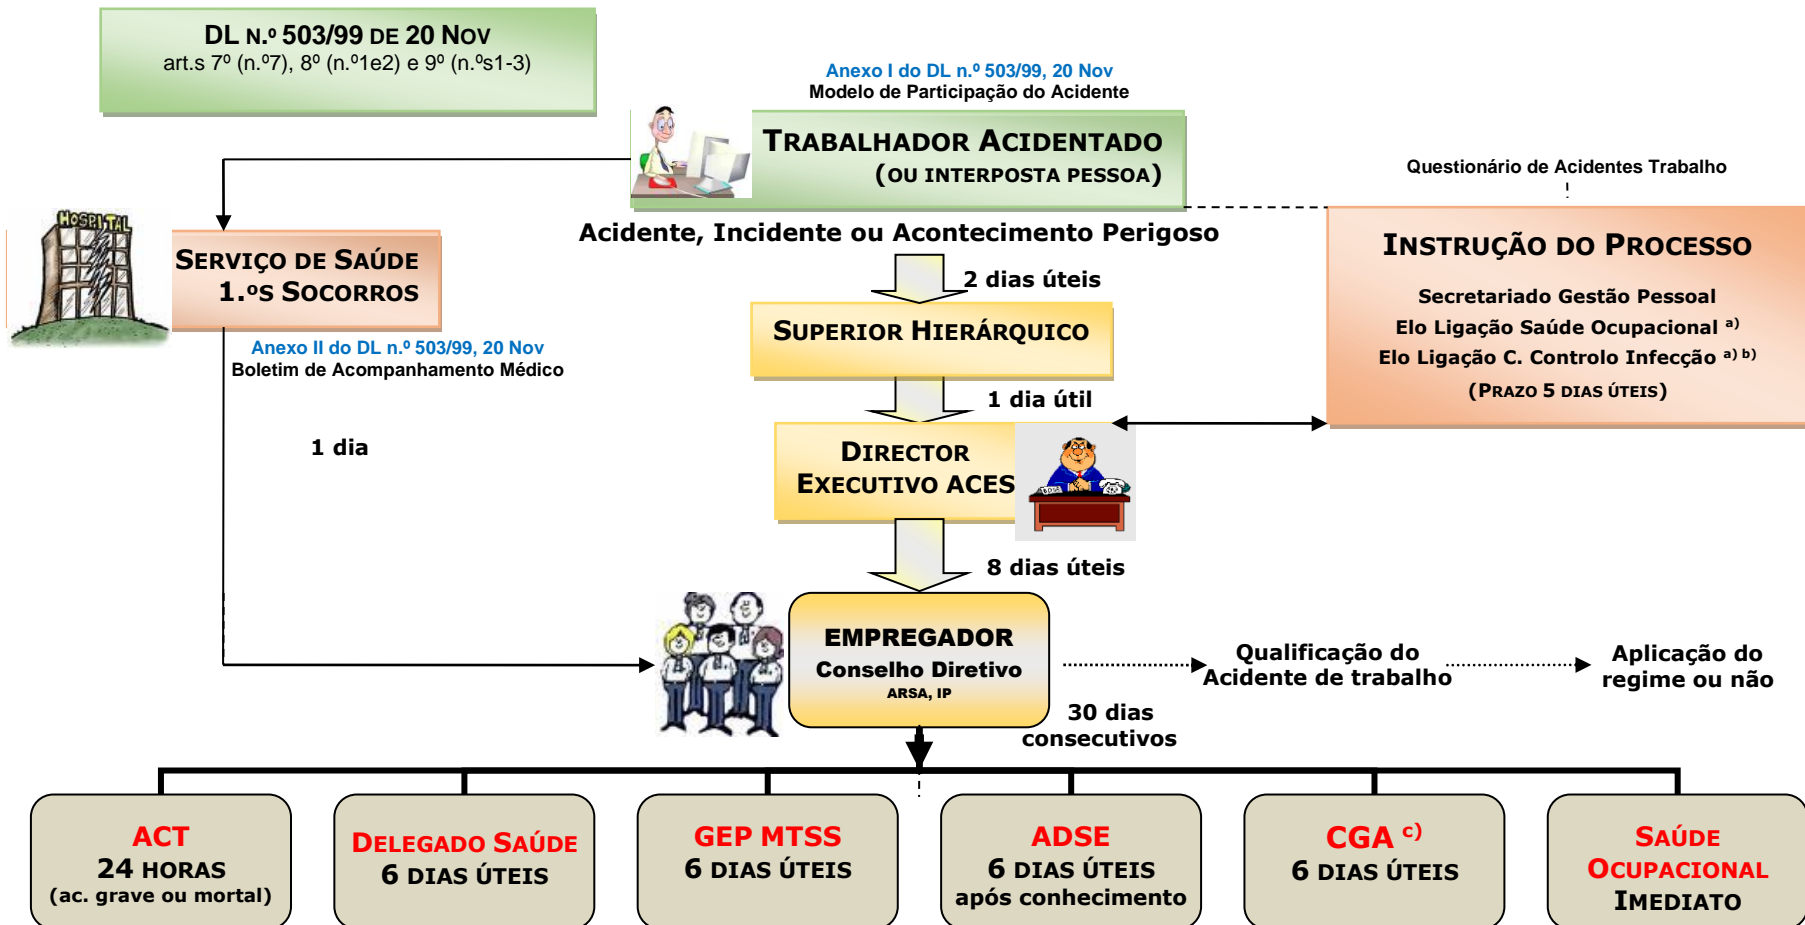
DL N.º 503/99 DE 20 NOV
art.s 7º (n.º7), 8º (n.º1e2) e 9º (n.ºs1-3)

Anexo I do DL n.º 503/99, 20 Nov
Modelo de Participação do Acidente

TRABALHADOR ACIDENTADO
(OU INTERPOSTA PESSOA)

Questionário de Acidentes Trabalho

HOSPITAL

SERVIÇO DE SAÚDE
1.ºS SOCORROS

Acidente, Incidente ou Acontecimento Perigoso

2 dias úteis

INSTRUÇÃO DO PROCESSO
Secretariado Gestão Pessoal
Elo Ligação Saúde Ocupacional a)
Elo Ligação C. Controlo Infecção a) b)
(PRAZO 5 DIAS ÚTEIS)

SUPERIOR HIERÁRQUICO

Anexo II do DL n.º 503/99, 20 Nov
Boletim de Acompanhamento Médico

1 dia útil

1 dia

DIRECTOR
EXECUTIVO ACES

8 dias úteis

EMPREGADOR
Conselho Diretivo
ARSA, IP

Qualificação do
Acidente de trabalho

Aplicação do
regime ou não

30 dias
consecutivos

ACT
24 HORAS
(ac. grave ou mortal)

DELEGADO SAÚDE
6 DIAS ÚTEIS

GEP MTSS
6 DIAS ÚTEIS

ADSE
6 DIAS ÚTEIS
após conhecimento

CGA c)
6 DIAS ÚTEIS

SAÚDE
OCUPACIONAL
IMEDIATO